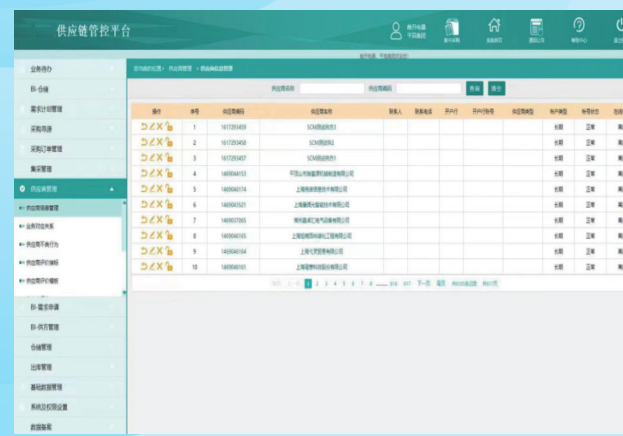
供应链管控平台

业务待办
BI-仓储
需求计划管理
采购管理
采购订单管理
集采管理
供应商管理
供应商信息管理
业务付款关系
供应商不良行为
供应商评价指标
供应商评价模板
BI-需求申请
BI-供应管理
仓储管理
出库管理
基础数据管理
系统及权限设置
数据备案

供应商名称 供应商编码 查询 展示

| 操作 | 序号 | 供应商编码 | 供应商名称 | 联系人 | 联系电话 | 开户行 | 开户行账号 | 供应商类型 | 账户类型 | 账号状态 | 地域 |
|---|---|---|---|---|---|---|---|---|---|---|---|
| | 1 | 1617293459 | SCM测试供应3 | | | | | | 长期 | 正常 | 商 |
| | 2 | 1617293458 | SCM测试供应2 | | | | | | 长期 | 正常 | 商 |
| | 3 | 1617293457 | SCM测试供应1 | | | | | | 长期 | 正常 | 商 |
| | 4 | 1469044153 | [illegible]有限公司 | | | | | | 长期 | 正常 | 商 |
| | 5 | 1469044174 | 上海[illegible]有限公司 | | | | | | 长期 | 正常 | 商 |
| | 6 | 1469043521 | 上海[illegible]有限公司 | | | | | | 长期 | 正常 | 商 |
| | 7 | 1469037065 | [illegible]有限公司 | | | | | | 长期 | 正常 | 商 |
| | 8 | 1469044165 | 上海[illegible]有限公司 | | | | | | 长期 | 正常 | 商 |
| | 9 | 1469044164 | 上海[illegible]公司 | | | | | | 长期 | 正常 | 商 |
| | 10 | 1469044161 | 上海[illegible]有限公司 | | | | | | 长期 | 正常 | 商 |

1 2 3 4 5 6 7 8 下一页 尾页